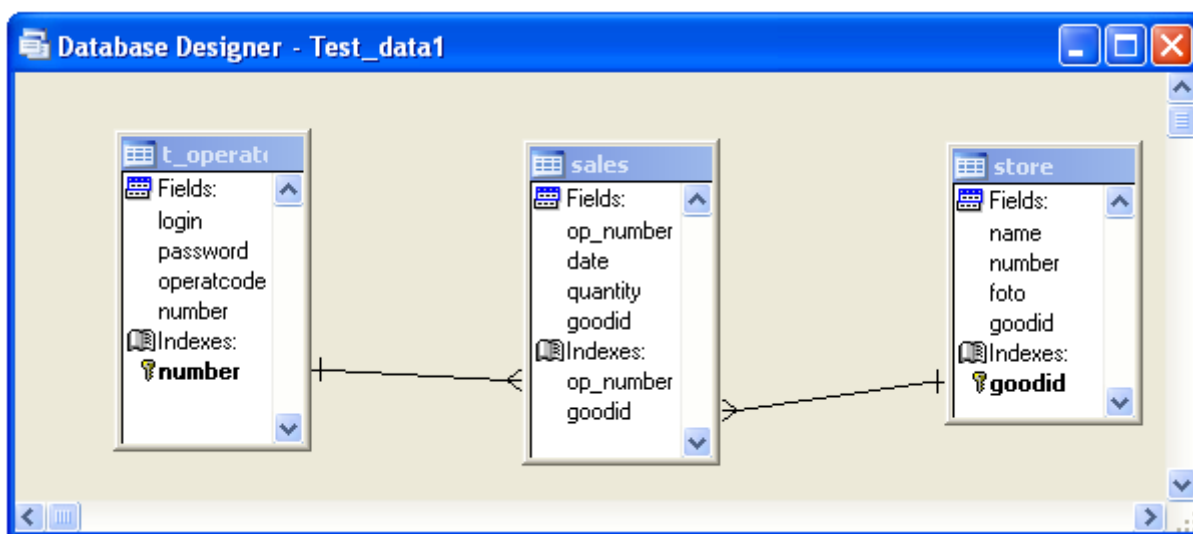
Database Designer - Test_data1

t_operat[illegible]
Fields:
login
password
operatcode
number
Indexes:
number

sales
Fields:
op_number
date
quantity
goodid
Indexes:
op_number
goodid

store
Fields:
name
number
foto
goodid
Indexes:
goodid